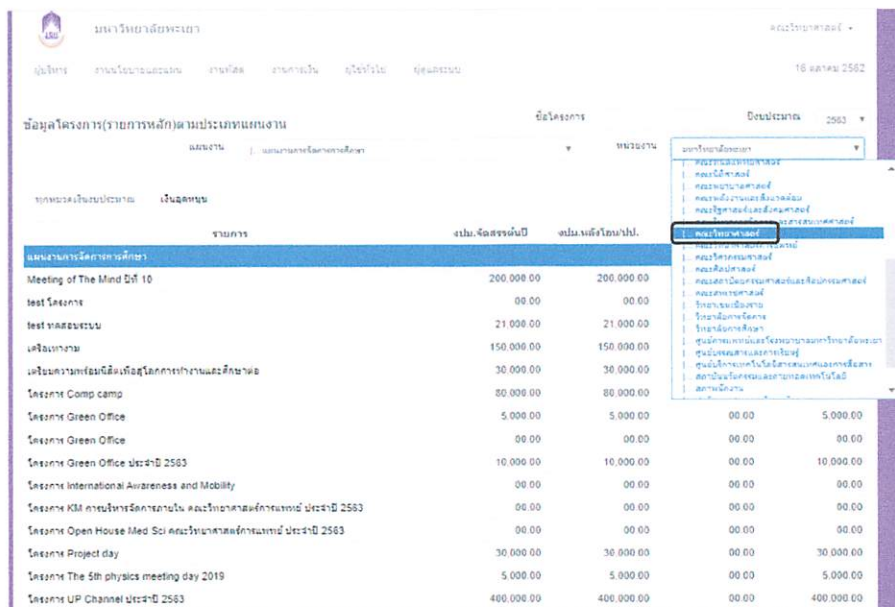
มหาวิทยาลัยพะเยา

คณะวิทยาศาสตร์ ▾

ผู้บริหาร งานนโยบายและแผน งานพัสดุ งานการเงิน ผู้ใช้ทั่วไป ผู้ดูแลระบบ

16 ตุลาคม 2562

ข้อมูลโครงการ(รายการหลัก)ตามประเภทแผนงาน

ชื่อโครงการ

ปีงบประมาณ 2563 ▾

แผนงาน | แผนงานการจัดการการศึกษา ▾

หน่วยงาน มหาวิทยาลัยพะเยา ▾

| คณะรัฐศาสตร์และสังคมศาสตร์
| คณะนิติศาสตร์
| คณะพยาบาลศาสตร์
| คณะพลังงานและสิ่งแวดล้อม
| คณะรัฐศาสตร์และสังคมศาสตร์
| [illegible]
| คณะวิทยาศาสตร์
| คณะวิทยาศาสตร์การแพทย์
| คณะวิศวกรรมศาสตร์
| คณะศิลปศาสตร์
| คณะสถาปัตยกรรมศาสตร์และศิลปกรรมศาสตร์
| คณะสาธารณสุขศาสตร์
| วิทยาเขตเชียงราย
| วิทยาลัยการจัดการ
| วิทยาลัยการศึกษา
| ศูนย์การแพทย์และโรงพยาบาลมหาวิทยาลัยพะเยา
| ศูนย์บริหารจัดการการเรียนรู้
| ศูนย์บริการเทคโนโลยีสารสนเทศและการสื่อสาร
| สถาบันนวัตกรรมและถ่ายทอดเทคโนโลยี
| สถานพัฒนา

ทุกหมวดเงินงบประมาณ เงินอุดหนุน

| รายการ | งปม.จัดสรรต้นปี | งปม.หลังโอน/ปป. | | |
|---|---|---|---|---|
| แผนงานการจัดการการศึกษา | | | | |
| Meeting of The Mind ปีที่ 10 | 200,000.00 | 200,000.00 | | |
| test โครงการ | 00.00 | 00.00 | | |
| test ทดสอบระบบ | 21,000.00 | 21,000.00 | | |
| เคลือบทางาม | 150,000.00 | 150,000.00 | | |
| เตรียมความพร้อมนิสิตเพื่อสู่โลกการทำงานและศึกษาต่อ | 30,000.00 | 30,000.00 | | |
| โครงการ Comp camp | 80,000.00 | 80,000.00 | | |
| โครงการ Green Office | 5,000.00 | 5,000.00 | 00.00 | 5,000.00 |
| โครงการ Green Office | 00.00 | 00.00 | 00.00 | 00.00 |
| โครงการ Green Office ประจำปี 2563 | 10,000.00 | 10,000.00 | 00.00 | 10,000.00 |
| โครงการ International Awareness and Mobility | 00.00 | 00.00 | 00.00 | 00.00 |
| โครงการ KM การบริหารจัดการภายใน คณะวิทยาศาสตร์การแพทย์ ประจำปี 2563 | 00.00 | 00.00 | 00.00 | 00.00 |
| โครงการ Open House Med Sci คณะวิทยาศาสตร์การแพทย์ ประจำปี 2563 | 00.00 | 00.00 | 00.00 | 00.00 |
| โครงการ Project day | 30,000.00 | 30,000.00 | 00.00 | 30,000.00 |
| โครงการ The 5th physics meeting day 2019 | 5,000.00 | 5,000.00 | 00.00 | 5,000.00 |
| โครงการ UP Channel ประจำปี 2563 | 400,000.00 | 400,000.00 | 00.00 | 400,000.00 |